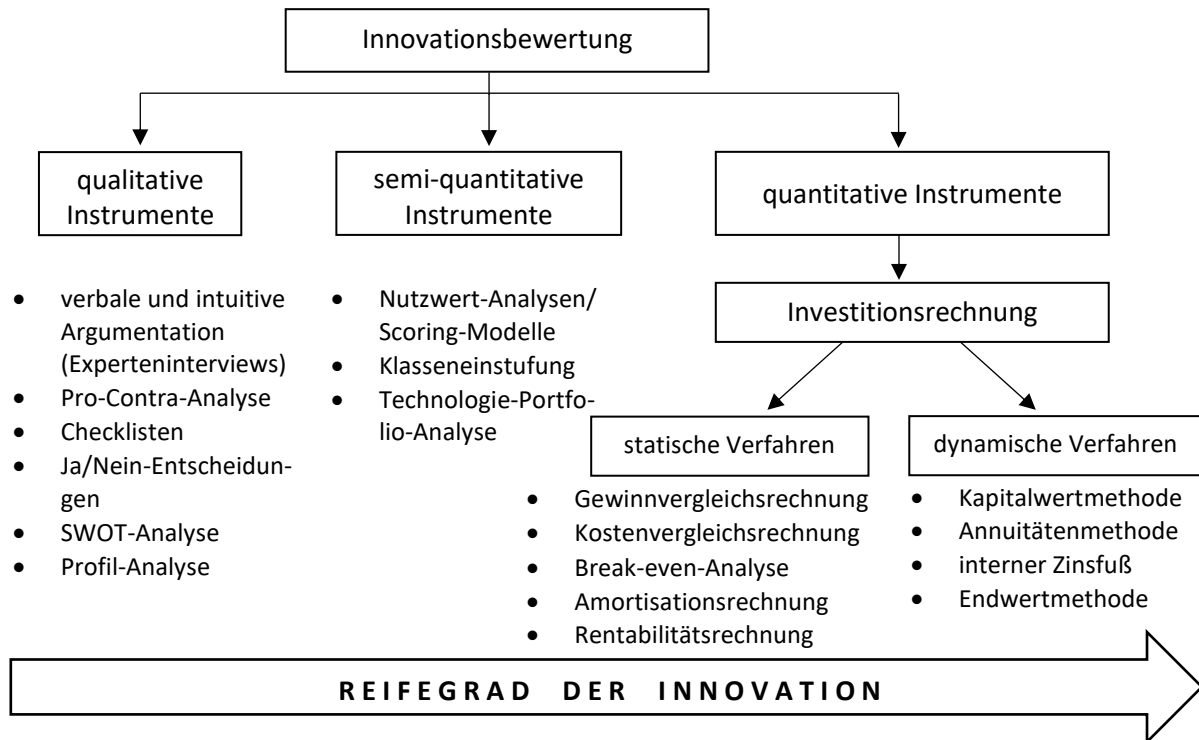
Innovationsbewertung

qualitative Instrumente

semi-quantitative Instrumente

quantitative Instrumente

- verbale und intuitive Argumentation (Experteninterviews)
- Pro-Contra-Analyse
- Checklisten
- Ja/Nein-Entscheidungen
- SWOT-Analyse
- Profil-Analyse

- Nutzwert-Analysen/ Scoring-Modelle
- Klasseneinstufung
- Technologie-Portfolio-Analyse

Investitionsrechnung

statische Verfahren

- Gewinnvergleichsrechnung
- Kostenvergleichsrechnung
- Break-even-Analyse
- Amortisationsrechnung
- Rentabilitätsrechnung

dynamische Verfahren

- Kapitalwertmethode
- Annuitätenmethode
- interner Zinsfuß
- Endwertmethode

REIFEGRAD DER INNOVATION